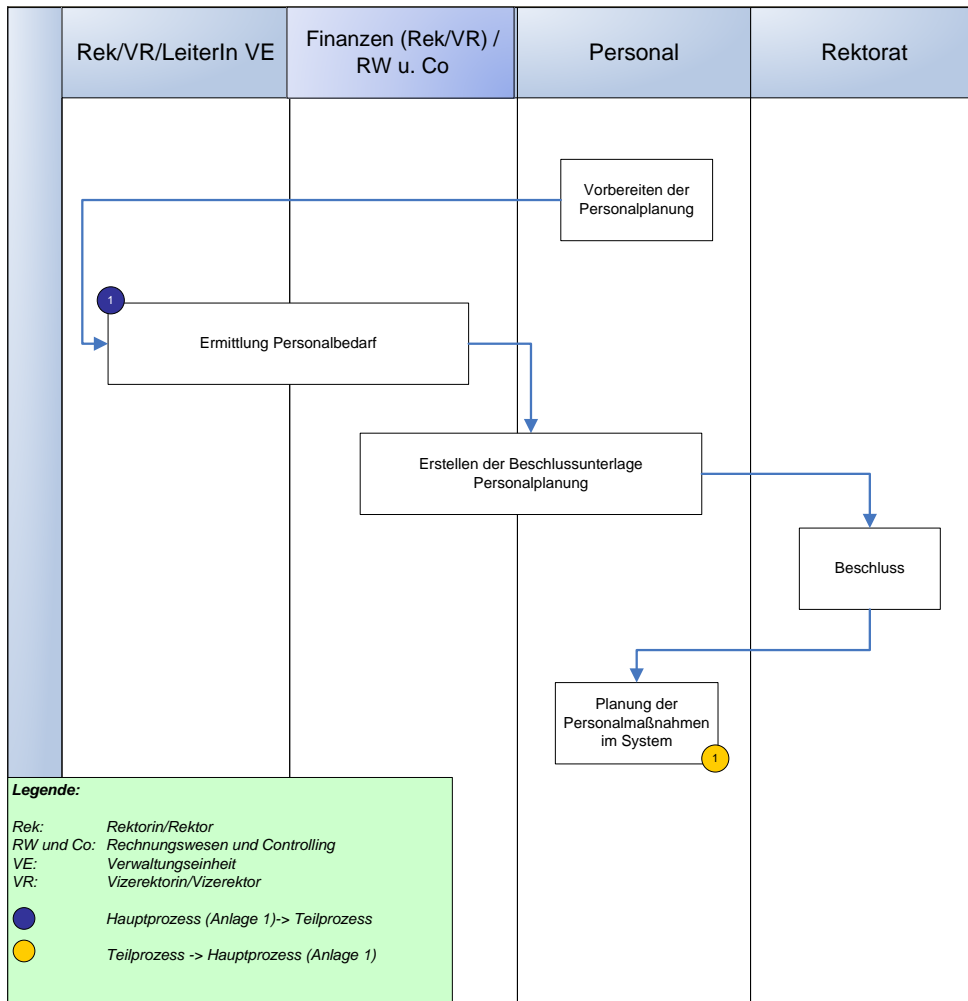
| Rek/VR/LeiterIn VE | Finanzen (Rek/VR) / RW u. Co | Personal | Rektorat |
|---|---|---|---|

Vorbereiten der Personalplanung

1

Ermittlung Personalbedarf

Erstellen der Beschlussunterlage Personalplanung

Beschluss

Planung der Personalmaßnahmen im System

1

Legende:

| | |
|---|---|
| Rek: | Rektorin/Rektor |
| RW und Co: | Rechnungswesen und Controlling |
| VE: | Verwaltungseinheit |
| VR: | Vizerektorin/Vizerektor |

Hauptprozess (Anlage 1)-> Teilprozess

Teilprozess -> Hauptprozess (Anlage 1)